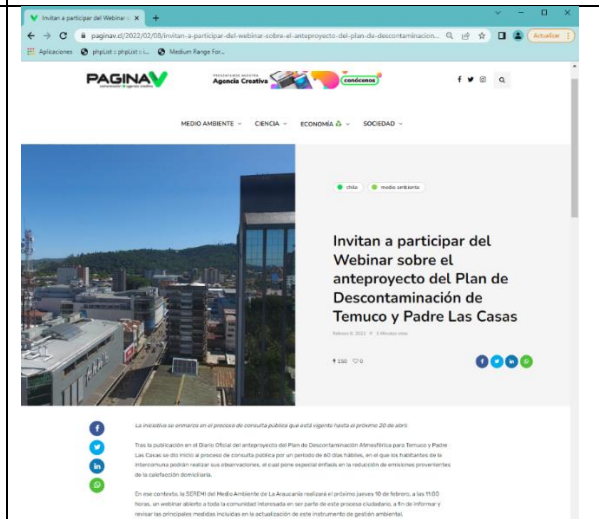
Invitan a participar del Webinar

paginav.cl/2022/02/08/invitan-a-participar-del-webinar-sobre-el-anteproyecto-del-plan-de-descontaminacion...

Actualizar

Aplicaciones phpList :: phpList :: l... Medium Range For...

PAGINAV

Agencia Creativa

condensa

MEDIO AMBIENTE CIENCIA ECONOMÍA SOCIEDAD

chile medio ambiente

Invitan a participar del Webinar sobre el anteproyecto del Plan de Descontaminación de Temuco y Padre Las Casas

Febrero 8, 2022 · 3 Minutos leer

150 0

La iniciativa se enmarca en el proceso de consulta pública que está vigente hasta el próximo 20 de abril.

Tras la publicación en el Diario Oficial del anteproyecto del Plan de Descontaminación Atmosférica para Temuco y Padre Las Casas se dio inicio al proceso de consulta pública por un periodo de 60 días hábiles, en el que los habitantes de la intercomuna podrán realizar sus observaciones, el cual pone especial énfasis en la reducción de emisiones provenientes de la calefacción domiciliaria.

En ese contexto, la SEREMI del Medio Ambiente de La Araucanía realizará el próximo jueves 10 de febrero, a las 11:00 horas, un webinar abierto a toda la comunidad interesada en ser parte de este proceso ciudadano, a fin de informar y revisar las principales medidas incluidas en la actualización de este instrumento de gestión ambiental.